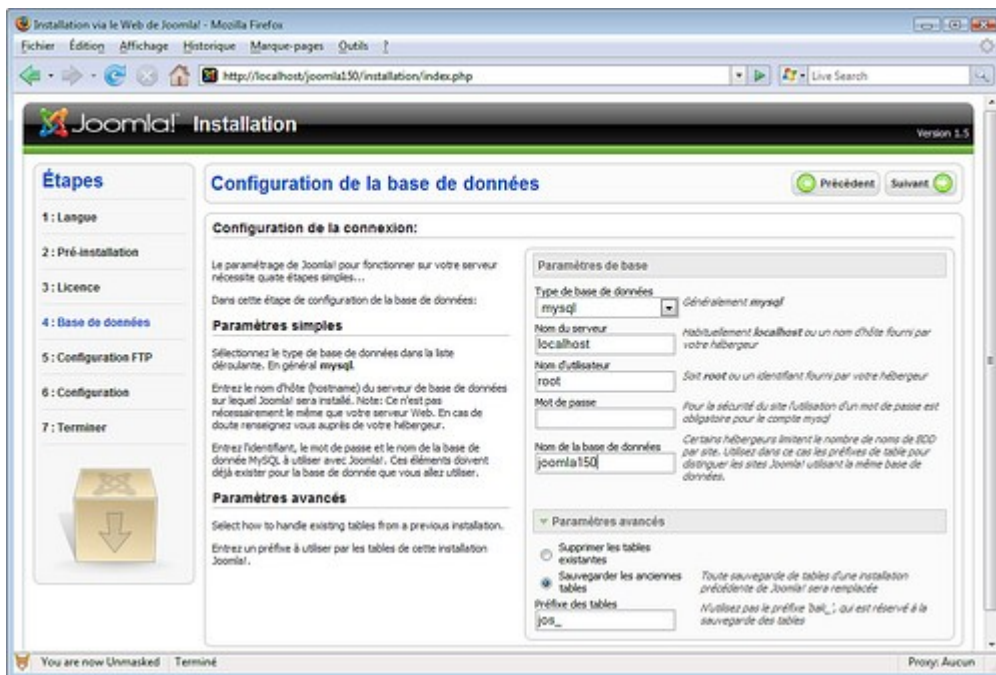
Installation via le Web de Joomla! - Mozilla Firefox

Fichier Édition Affichage Historique Marque-pages Outils ?

http://localhost/joomla150/installation/index.php

Live Search

Joomla! Installation

Version 1.5

Étapes

1 : Langue

2 : Pré-installation

3 : Licence

4 : Base de données

5 : Configuration FTP

6 : Configuration

7 : Terminer

Configuration de la base de données

Précédent Suivant

Configuration de la connexion:

Le paramétrage de Joomla! pour fonctionner sur votre serveur nécessite quatre étapes simples...

Dans cette étape de configuration de la base de données:

Paramètres simples

Sélectionnez le type de base de données dans la liste déroulante. En général mysql.

Entrez le nom d'hôte (hostname) du serveur de base de données sur lequel Joomla! sera installé. Note: Ce n'est pas nécessairement le même que votre serveur Web. En cas de doute renseignez vous auprès de votre hébergeur.

Entrez l'identifiant, le mot de passe et le nom de la base de donnée MySQL à utiliser avec Joomla!. Ces éléments doivent déjà exister pour la base de donnée que vous allez utiliser.

Paramètres avancés

Select how to handle existing tables from a previous installation.

Entrez un préfixe à utiliser par les tables de cette installation Joomla!.

Paramètres de base

Type de base de données

mysql

Généralement mysql

Nom du serveur

localhost

Habituellement localhost ou un nom d'hôte fourni par votre hébergeur

Nom d'utilisateur

root

Soit root ou un identifiant fourni par votre hébergeur

Mot de passe

Pour la sécurité du site l'utilisation d'un mot de passe est obligatoire pour le compte mysql

Nom de la base de données

joomla150

Certains hébergeurs limitent le nombre de noms de BDD par site. Utilisez dans ce cas les préfixes de table pour distinguer les sites Joomla! utilisant la même base de données.

Paramètres avancés

Supprimer les tables existantes

Sauvegarder les anciennes tables

Toute sauvegarde de tables d'une installation précédente de Joomla! sera remplacée

Préfixe des tables

jos_

N'utilisez pas le préfixe 'bak_', qui est réservé à la sauvegarde des tables

You are now Unmasked Terminé

Proxy: Aucun